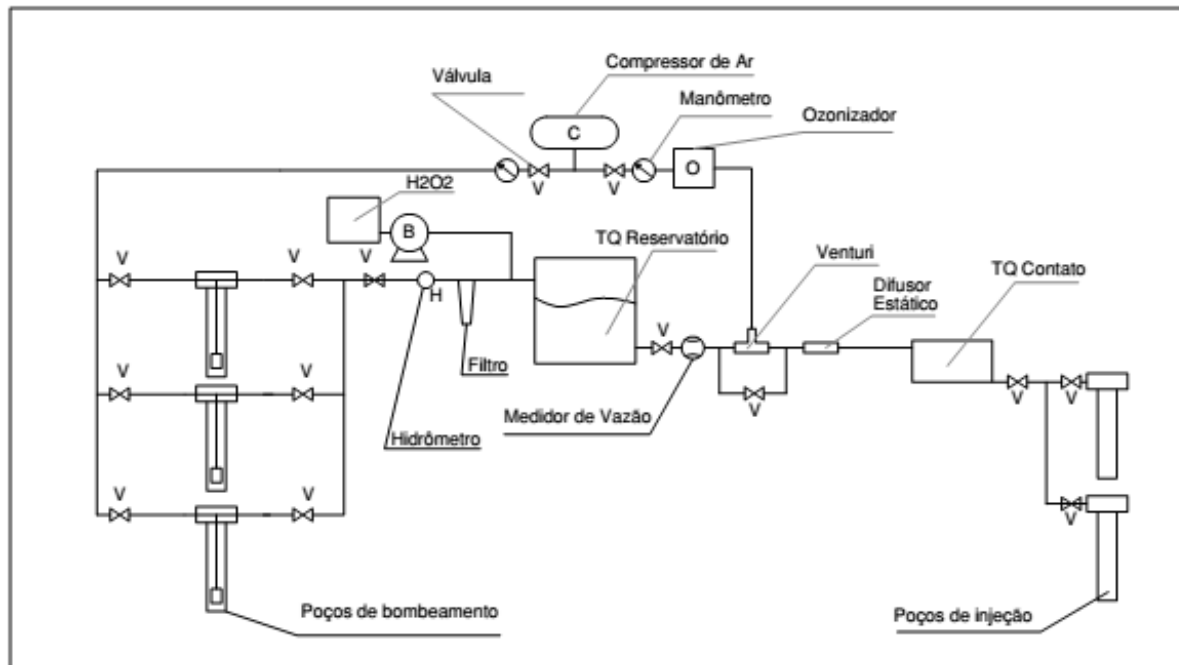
Compressor de Ar
Válvula
Manômetro
Ozonizador
C
O
V
V
H2O2
B
V
V
V
TQ Reservatório
H
Venturi
Difusor Estático
TQ Contato
V
V
V
Filtro
V
V
V
V
Medidor de Vazão
Hidrômetro
V
V
V
V
Poços de bombeamento
Poços de injeção